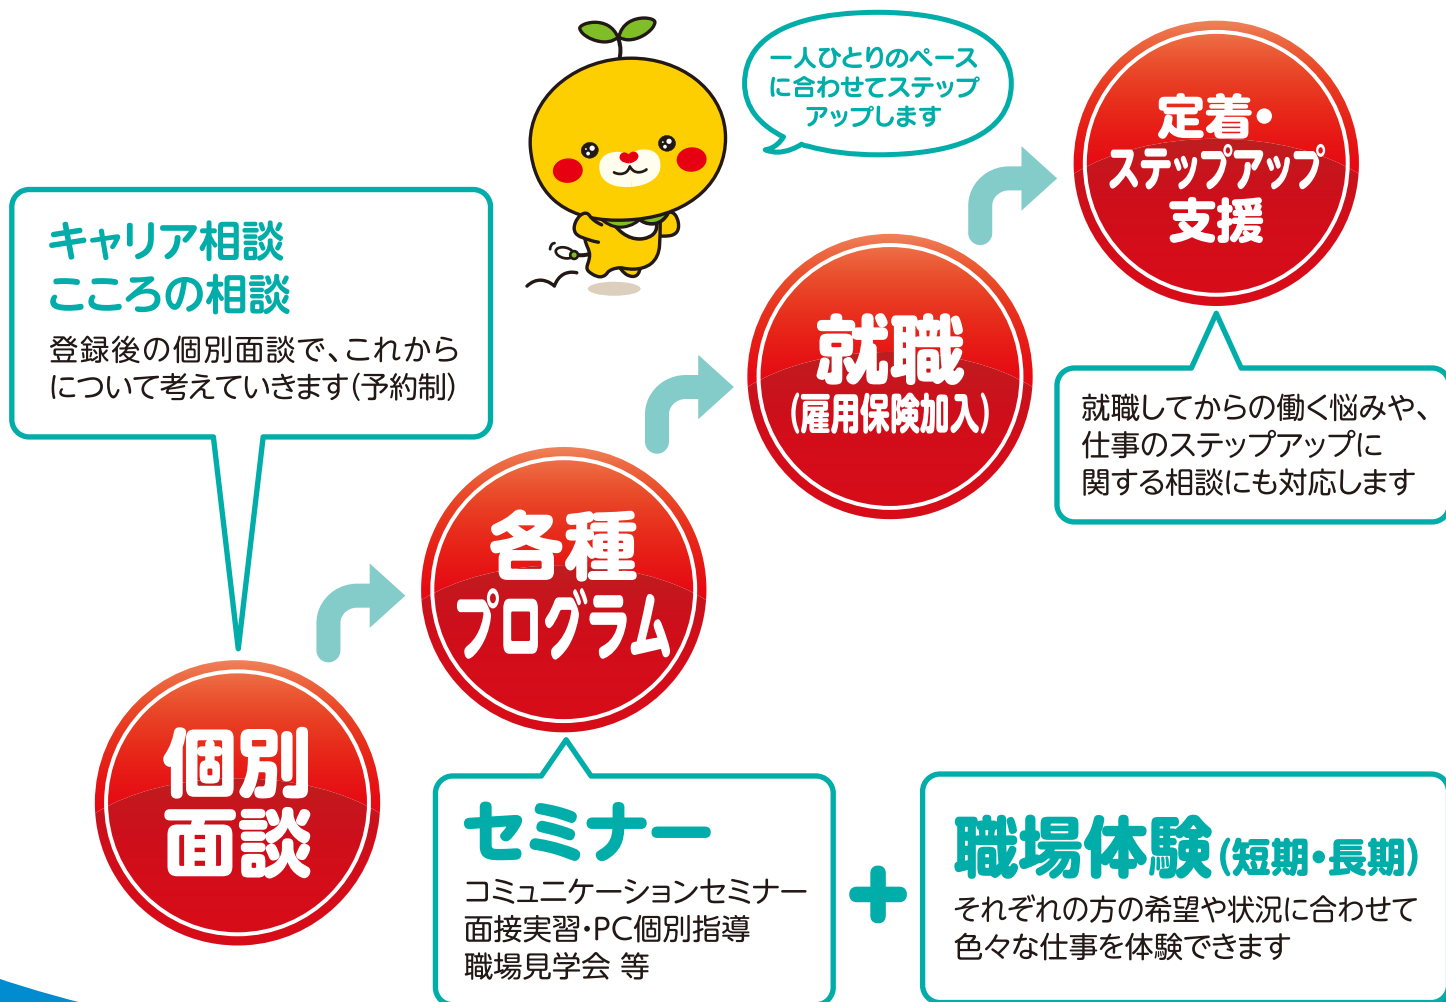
一人ひとりのペースに合わせてステップアップします

キャリア相談
こころの相談

登録後の個別面談で、これからについて考えていきます(予約制)

定着・ステップアップ支援

就職してからの働く悩みや、仕事のステップアップに関する相談にも対応します

就職
(雇用保険加入)

各種プログラム

個別面談

セミナー

コミュニケーションセミナー
面接実習・PC個別指導
職場見学会 等

＋

職場体験(短期・長期)

それぞれの方の希望や状況に合わせて色々な仕事を体験できます